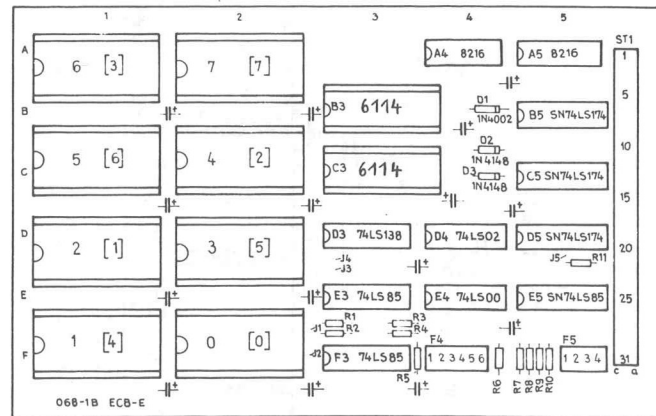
1 2 3 4 5

A B C D E F

6 [3]
7 [7]
A4 8216
A5 8216
ST1
1
5
B3 6114
D1 1N4002
B5 SN74LS174
10
5 [6]
4 [2]
C3 6114
D2 1N4148
D3 1N4148
C5 SN74LS174
15
2 [1]
3 [5]
D3 74LS138
D4 74LS02
D5 SN74LS174
20
J4
J3
J5
R11
E3 74LS85
E4 74LS00
E5 SN74LS85
25
1 [4]
0 [0]
J1
R1
R2
R3
R4
J2
F3 74LS85
F4
1 2 3 4 5 6
R5
R6
R7 R8 R9 R10
F5
1 2 3 4
31
c a
068-1B ECB-E